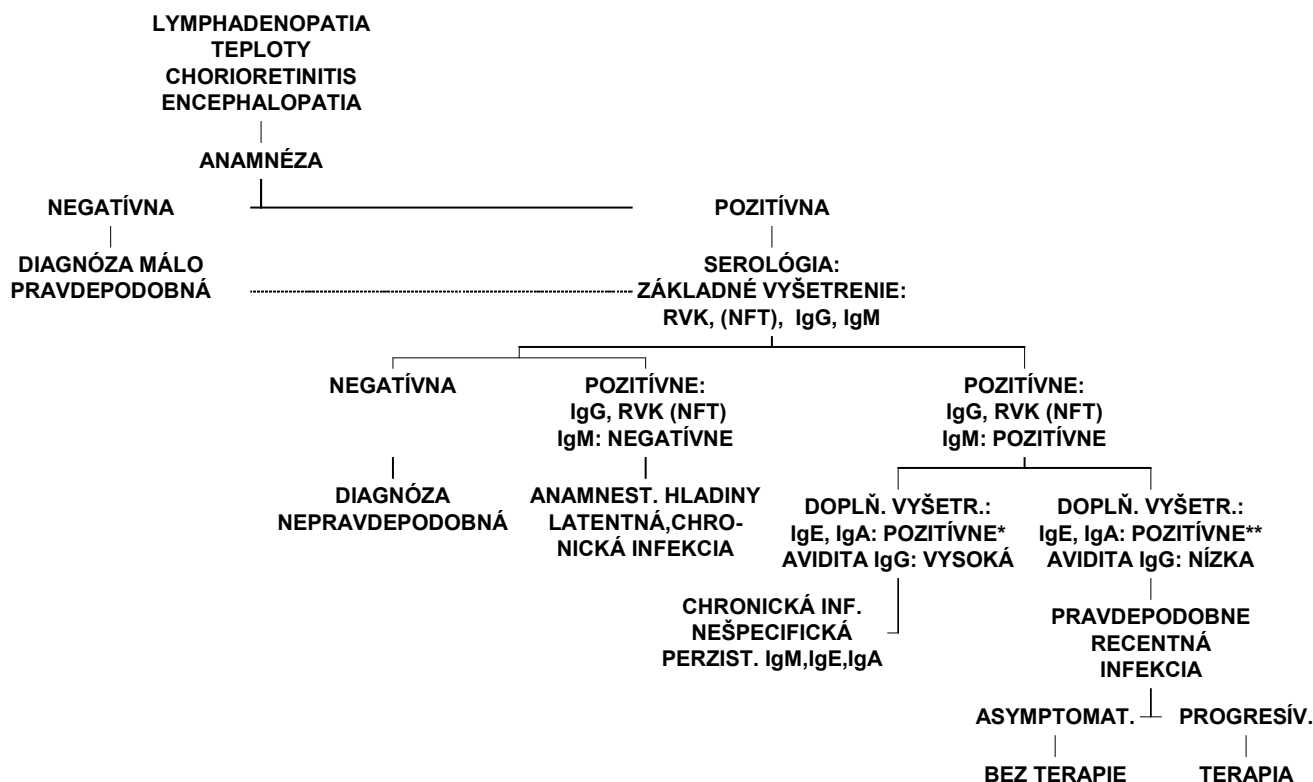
LYMPHADENOPATIA
TEPLOTY
CHORIORETINITIS
ENCEPHALOPATIA

ANAMNÉZA

NEGATÍVNA

DIAGNÓZA MÁLO PRAVDEPODOBNÁ

POZITÍVNA

SEROLÓGIA:
ZÁKLADNÉ VYŠETRENIE:
RVK, (NFT), IgG, IgM

NEGATÍVNA

DIAGNÓZA NEPRAVDEPODOBNÁ

POZITÍVNE:
IgG, RVK (NFT)
IgM: NEGATÍVNE

ANAMNEST. HLADINY LATENTNÁ,CHRONICKÁ INFEKCIA

POZITÍVNE:
IgG, RVK (NFT)
IgM: POZITÍVNE

DOPLŇ. VYŠETR.:
IgE, IgA: POZITÍVNE*
AVIDITA IgG: VYSOKÁ

CHRONICKÁ INF.
NEŠPECIFICKÁ
PERZIST. IgM,IgE,IgA

DOPLŇ. VYŠETR.:
IgE, IgA: POZITÍVNE**
AVIDITA IgG: NÍZKA

PRAVDEPODOBNE
RECENTNÁ
INFEKCIA

ASYMPTOMAT.

BEZ TERAPIE

PROGRESÍV.

TERAPIA